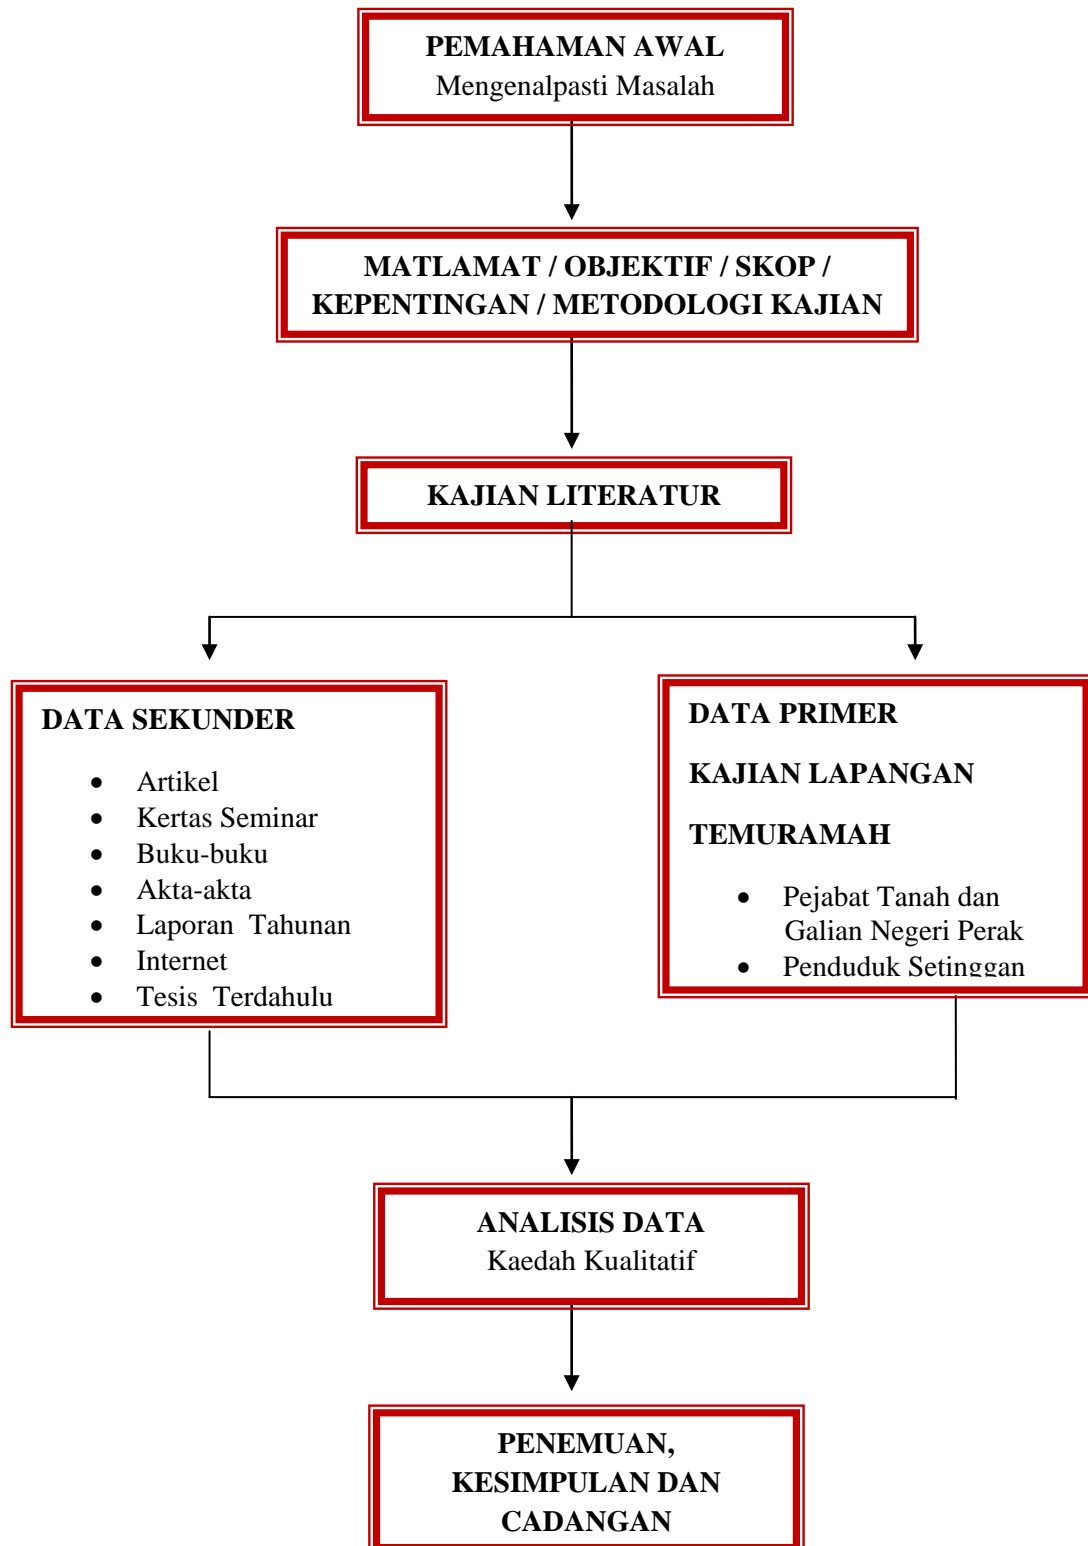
PEMAHAMAN AWAL
Mengenalpasti Masalah

MATLAMAT / OBJEKTIF / SKOP / KEPENTINGAN / METODOLOGI KAJIAN

KAJIAN LITERATUR

DATA SEKUNDER

- Artikel
- Kertas Seminar
- Buku-buku
- Akta-akta
- Laporan Tahunan
- Internet
- Tesis Terdahulu

DATA PRIMER

KAJIAN LAPANGAN

TEMURAMAH

- Pejabat Tanah dan Galian Negeri Perak
- Penduduk Setinggan

ANALISIS DATA
Kaedah Kualitatif

PENEMUAN, KESIMPULAN DAN CADANGAN